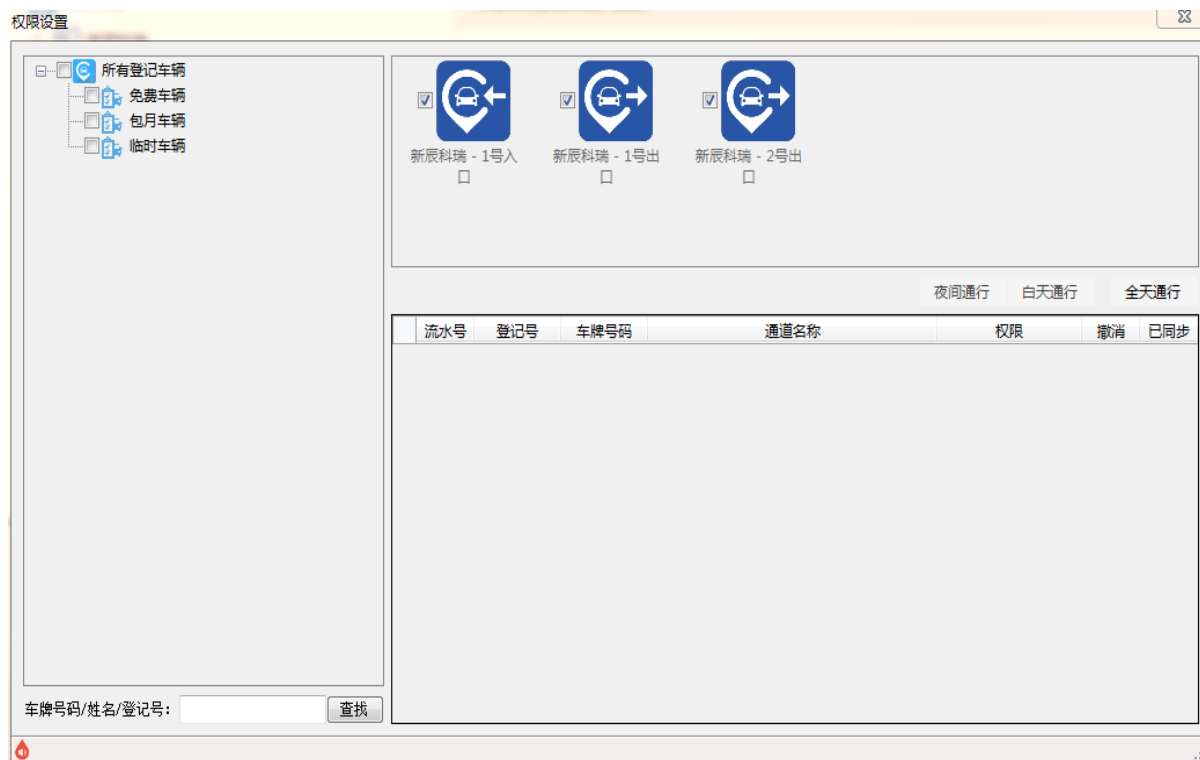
权限设置

所有登记车辆
免费车辆
包月车辆
临时车辆

新辰科瑞 - 1号入口
新辰科瑞 - 1号出口
新辰科瑞 - 2号出口

夜间通行
白天通行
全天通行

| 流水号 | 登记号 | 车牌号码 | 通道名称 | 权限 | 撤消 | 已同步 |
|---|---|---|---|---|---|---|

车牌号码/姓名/登记号:
查找